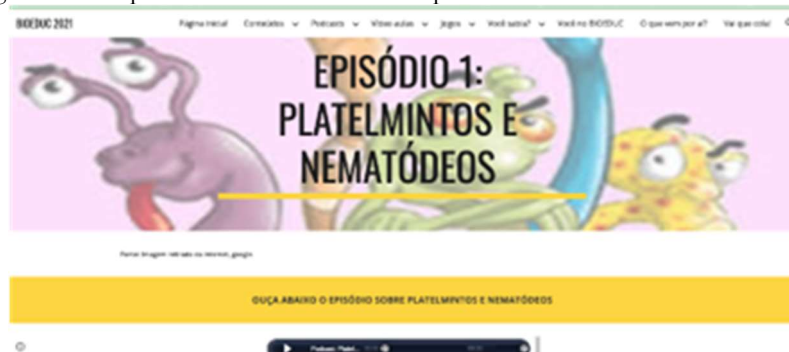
BIOEDUC 2021

Página inicial Conteúdos Podcasts Vídeo aulas Jogos Você sabia? Você no BIOEDUC O que vem por aí? Vai que cola!

EPISÓDIO 1: PLATELMINTOS E NEMATÓDEOS

Fonte: Imagem retirada da internet, google.

OUÇA ABAIXO O EPISÓDIO SOBRE PLATELMINTOS E NEMATÓDEOS

Podcast: Platel...